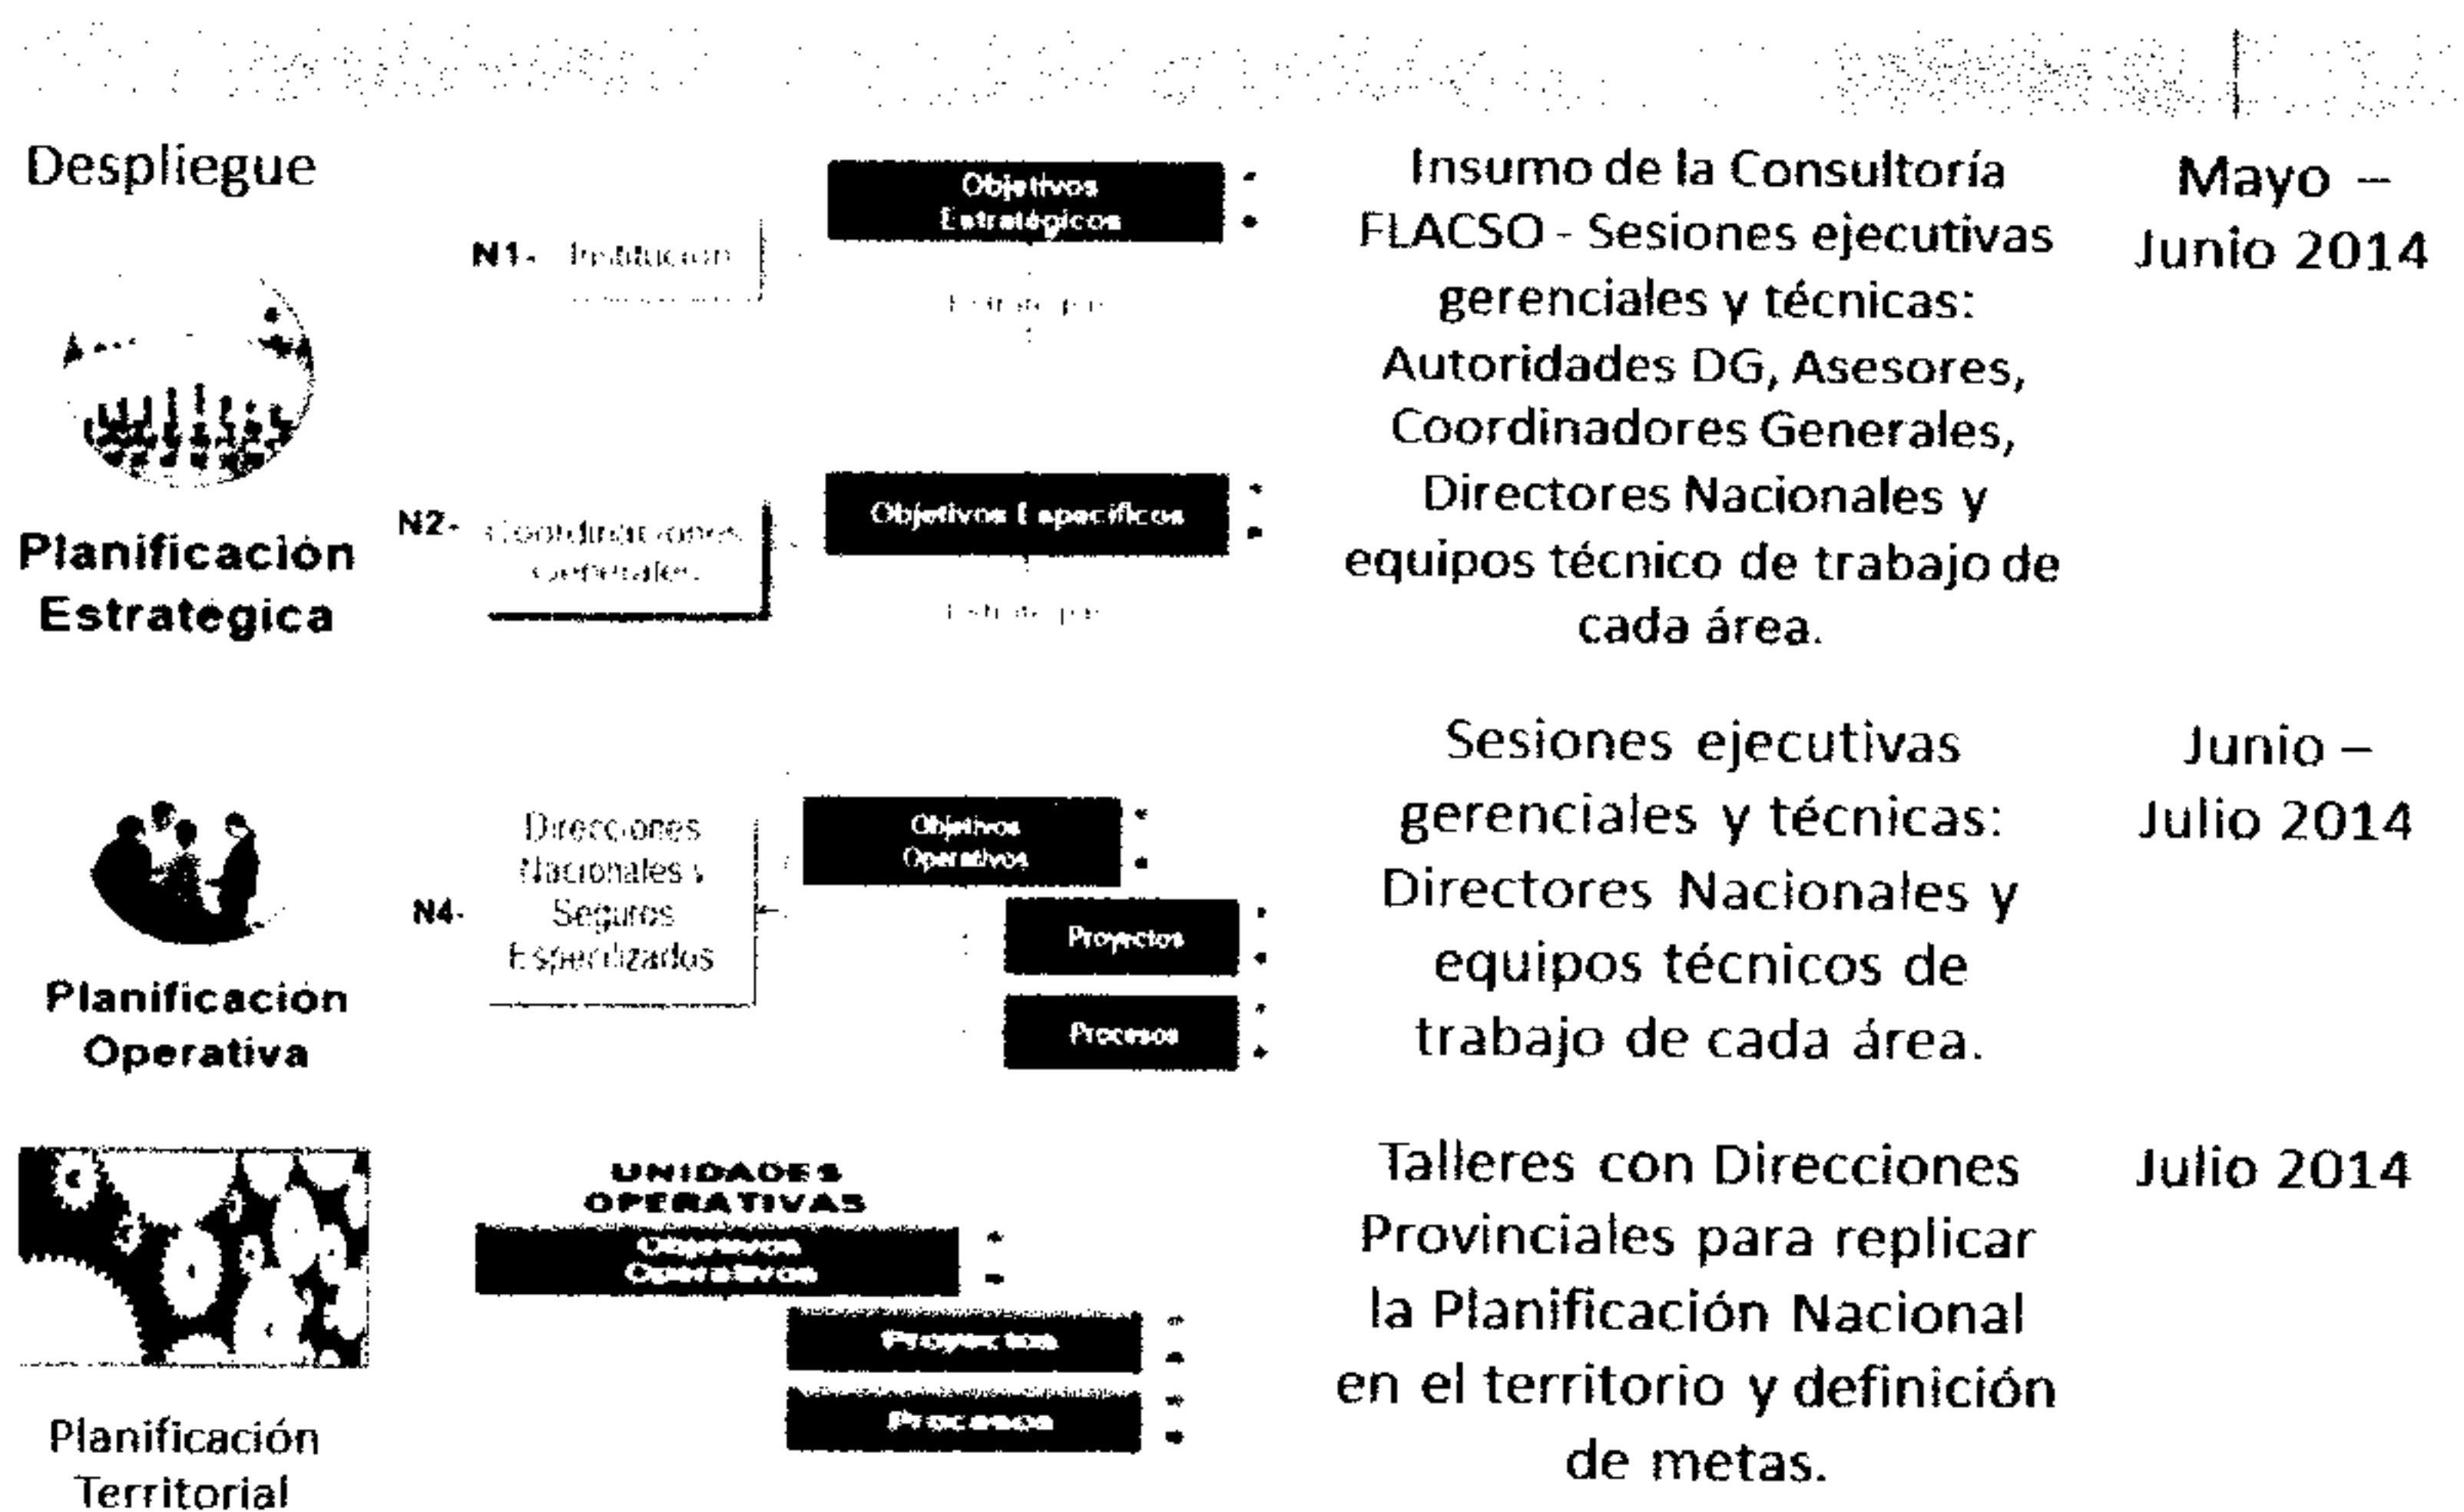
Despliegue

N1- Institución

Objetivos Estratégicos

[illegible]

N2- Coordinaciones Generales

Objetivos Especificos

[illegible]

Planificación Estratégica

Insumo de la Consultoría FLACSO - Sesiones ejecutivas gerenciales y técnicas: Autoridades DG, Asesores, Coordinadores Generales, Directores Nacionales y equipos técnico de trabajo de cada área.

Mayo – Junio 2014

N4- Direcciones Nacionales y Seguros Especializados

Objetivos Operativos

Proyectos

Procesos

Planificación Operativa

Sesiones ejecutivas gerenciales y técnicas: Directores Nacionales y equipos técnicos de trabajo de cada área.

Junio – Julio 2014

UNIDADES OPERATIVAS

Objetivos Operativos

Proyectos

Procesos

Planificación Territorial

Talleres con Direcciones Provinciales para replicar la Planificación Nacional en el territorio y definición de metas.

Julio 2014